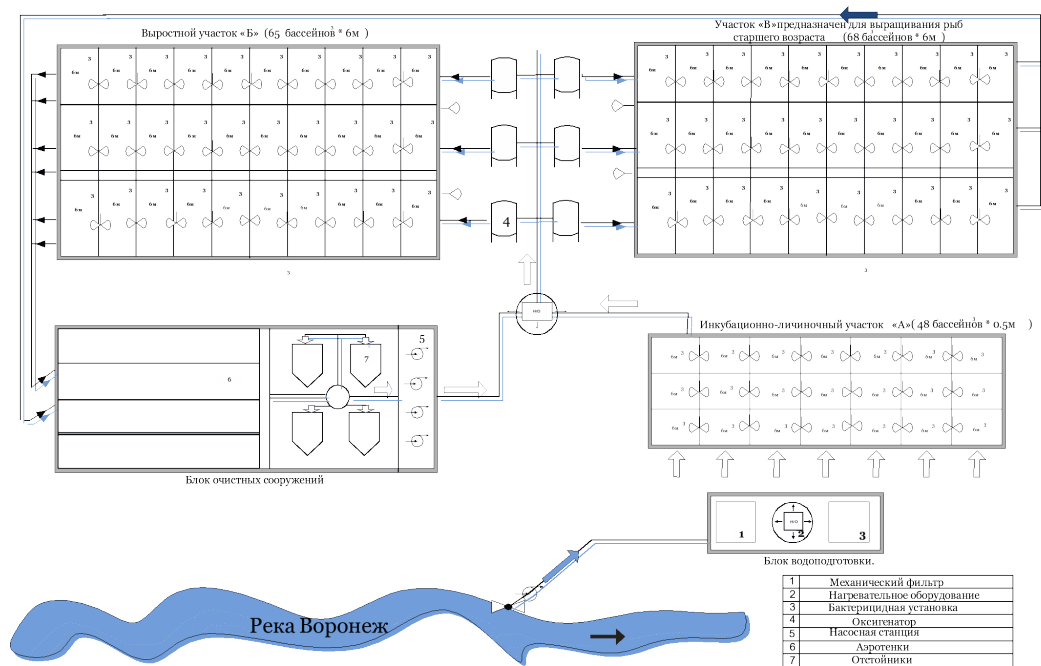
Выростной участок «Б» (65 бассейнов * 6м )

Участок «В»предназначен для выращивания рыб старшего возраста (68 бассейнов * 6м )

4

Инкубационно-личиночный участок «А»( 48 бассейнов * 0.5м )

5

7

6

Блок очистных сооружений

1

2

3

Блок водоподготовки.

Река Воронеж

| 1 | Механический фильтр |
|---|---|
| 2 | Нагревательное оборудование |
| 3 | Бактерицидная установка |
| 4 | Оксигенатор |
| 5 | Насосная станция |
| 6 | Аэротенки |
| 7 | Отстойники |